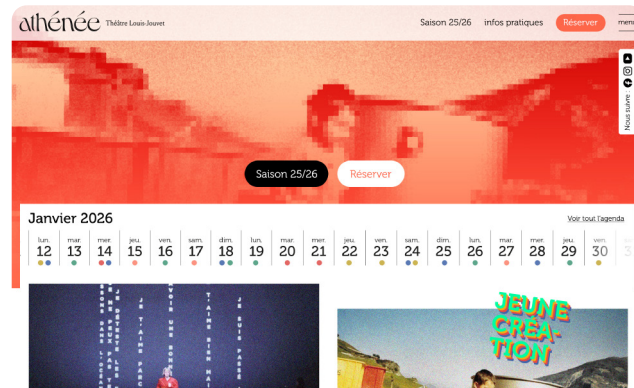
athénée Théâtre Louis-Jouvet

Saison 25/26 infos pratiques Réserver menu

Nous suivre

Saison 25/26 Réserver

Janvier 2026

Voir tout l'agenda

| lun. | mar. | mer. | jeu. | ven. | sam. | dim. | lun. | mar. | mer. | jeu. | ven. | sam. | dim. | lun. | mar. | mer. | jeu. | ven. | sa |
|---|---|---|---|---|---|---|---|---|---|---|---|---|---|---|---|---|---|---|---|
| 12 | 13 | 14 | 15 | 16 | 17 | 18 | 19 | 20 | 21 | 22 | 23 | 24 | 25 | 26 | 27 | 28 | 29 | 30 | 3 |

JEUNE CRÉA-TION

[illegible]